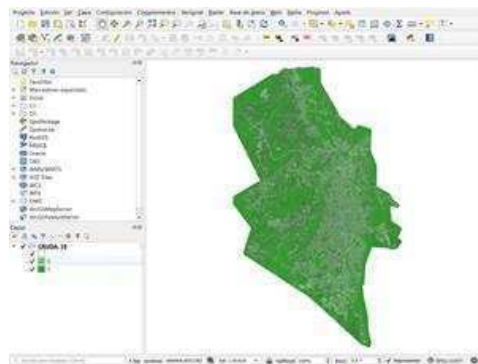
Proyecto Editar Ver Capa Configuración Complementos Vectorial Ráster Base de datos Web Malla Procesos Ayuda

Navegador

Favoritos
Marcadores espaciales
Inicio
C:\
D:\
GeoPackage
SpatiaLite
PostGIS
MSSQL
Oracle
DB2
WMS/WMTS
XYZ Tiles
WCS
WFS
OWS
ArcGISMapServer
ArcGISFeatureServer

Capas

CIUDAD_19
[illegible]
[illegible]

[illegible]